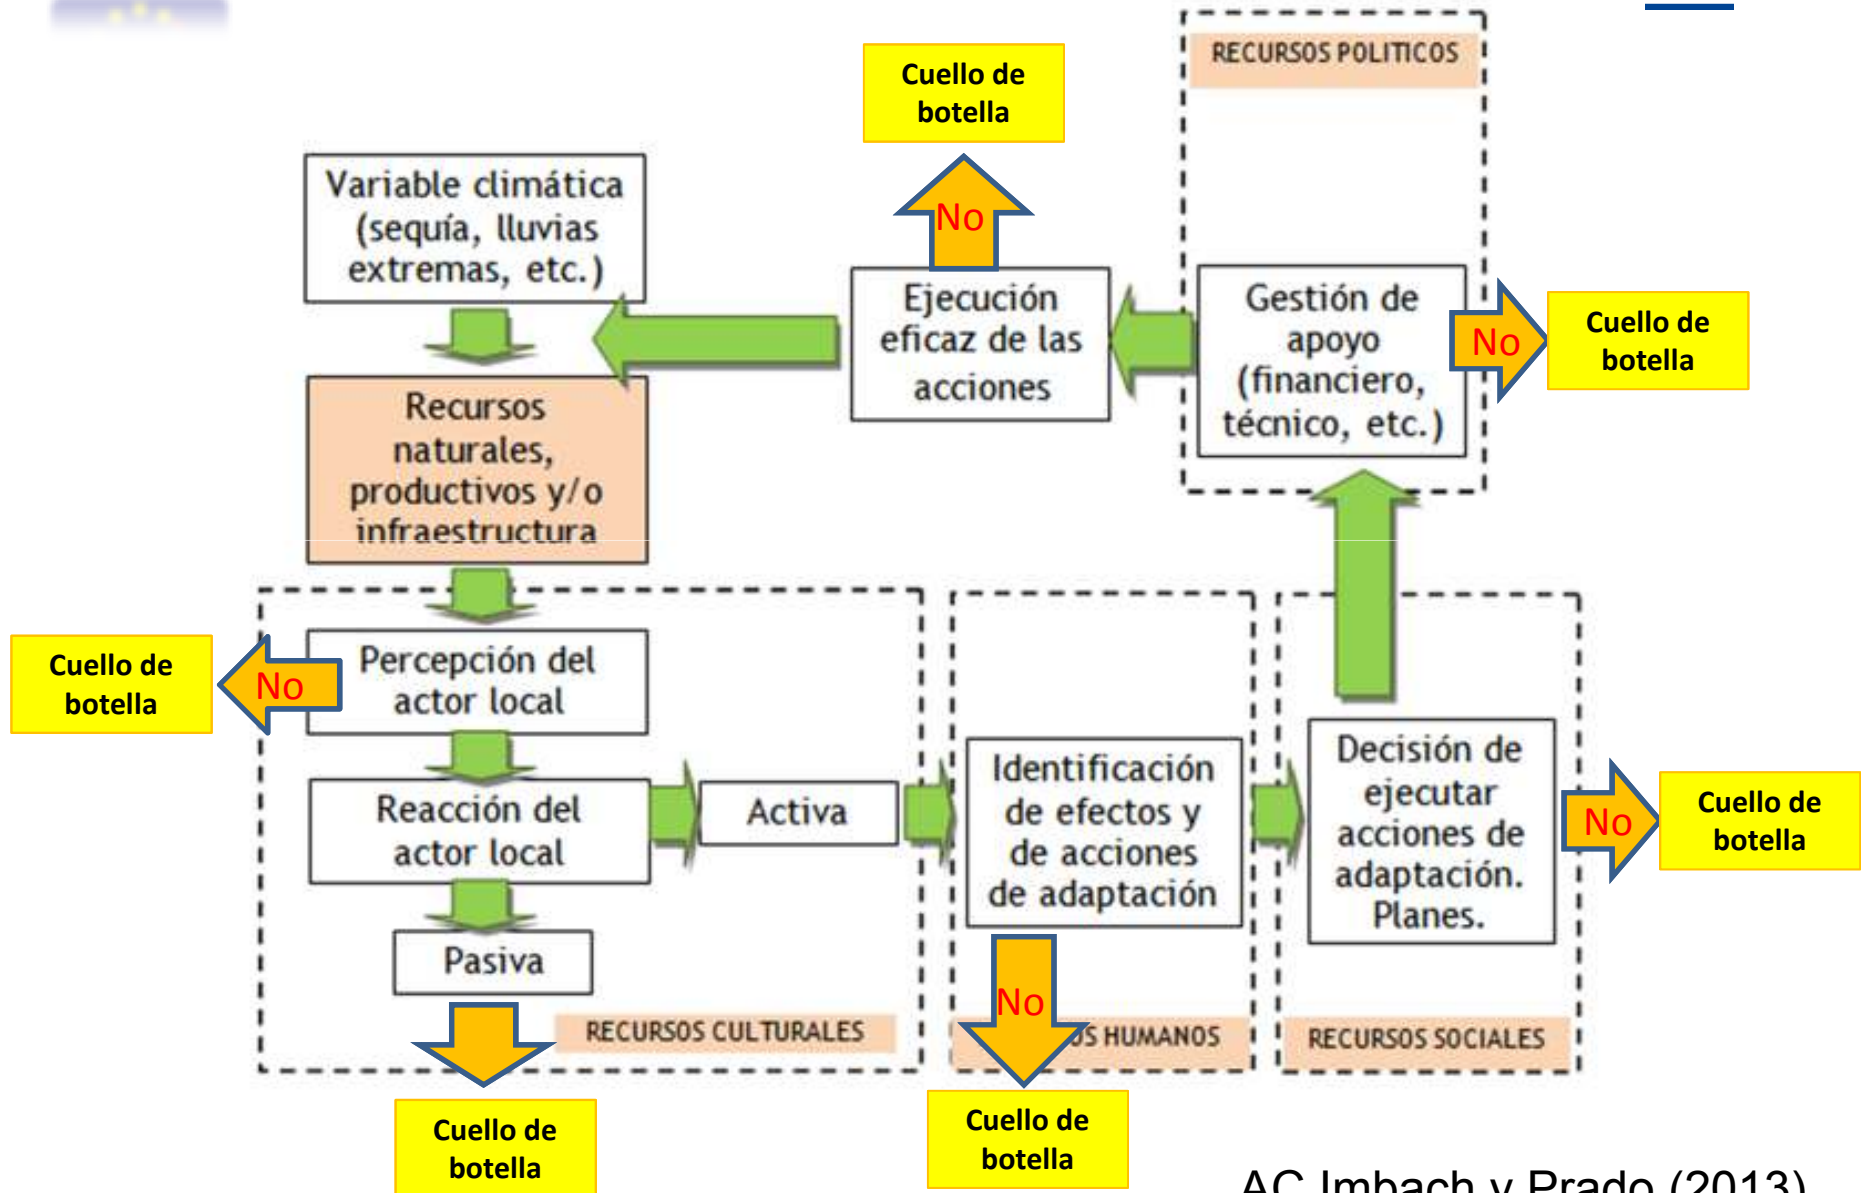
RECURSOS POLITICOS

Cuello de botella

No

Variable climática (sequía, lluvias extremas, etc.)

Ejecución eficaz de las acciones

Gestión de apoyo (financiero, técnico, etc.)

No

Cuello de botella

Recursos naturales, productivos y/o infraestructura

Cuello de botella

No

Percepción del actor local

Reacción del actor local

Activa

Identificación de efectos y de acciones de adaptación

Decisión de ejecutar acciones de adaptación. Planes.

No

Cuello de botella

Pasiva

No

RECURSOS CULTURALES

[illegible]S HUMANOS

RECURSOS SOCIALES

Cuello de botella

Cuello de botella

AC Imbach y Prado (2013)